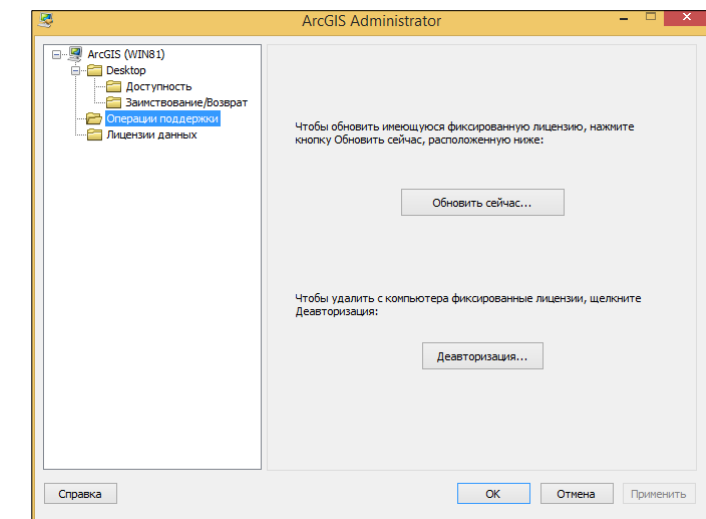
ArcGIS Administrator

ArcGIS (WIN81)
Desktop
Доступность
Заимствование/Возврат
Операции поддержки
Лицензии данных

Чтобы обновить имеющуюся фиксированную лицензию, нажмите кнопку Обновить сейчас, расположенную ниже:

Обновить сейчас...

Чтобы удалить с компьютера фиксированные лицензии, щелкните Деавторизация:

Деавторизация...

Справка

OK

Отмена

Применить